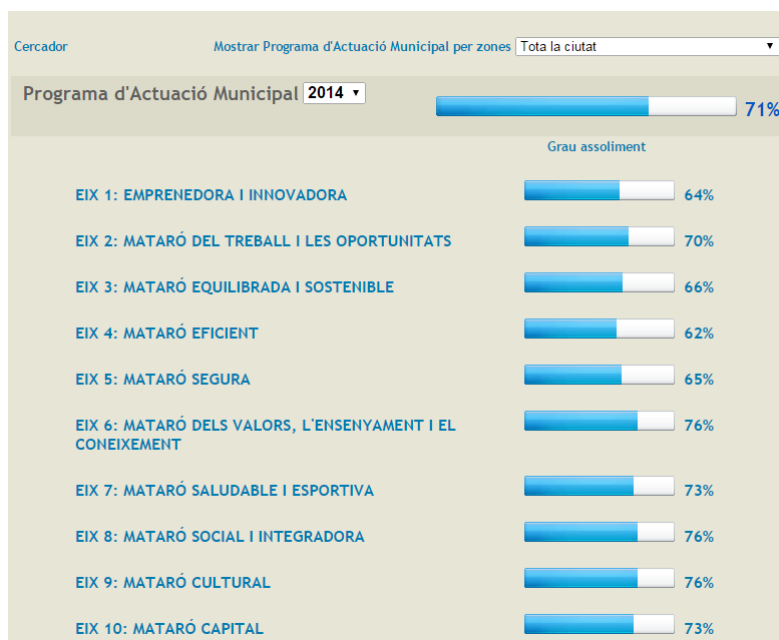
Cercador

Mostrar Programa d'Actuació Municipal per zones Tota la ciutat

Programa d'Actuació Municipal 2014

71%

Grau assoliment

EIX 1: EMPRENEDORA I INNOVADORA 64%

EIX 2: MATARÓ DEL TREBALL I LES OPORTUNITATS 70%

EIX 3: MATARÓ EQUILIBRADA I SOSTENIBLE 66%

EIX 4: MATARÓ EFICIENT 62%

EIX 5: MATARÓ SEGURA 65%

EIX 6: MATARÓ DELS VALORS, L'ENSENYAMENT I EL CONEIXEMENT 76%

EIX 7: MATARÓ SALUDABLE I ESPORTIVA 73%

EIX 8: MATARÓ SOCIAL I INTEGRADORA 76%

EIX 9: MATARÓ CULTURAL 76%

EIX 10: MATARÓ CAPITAL 73%